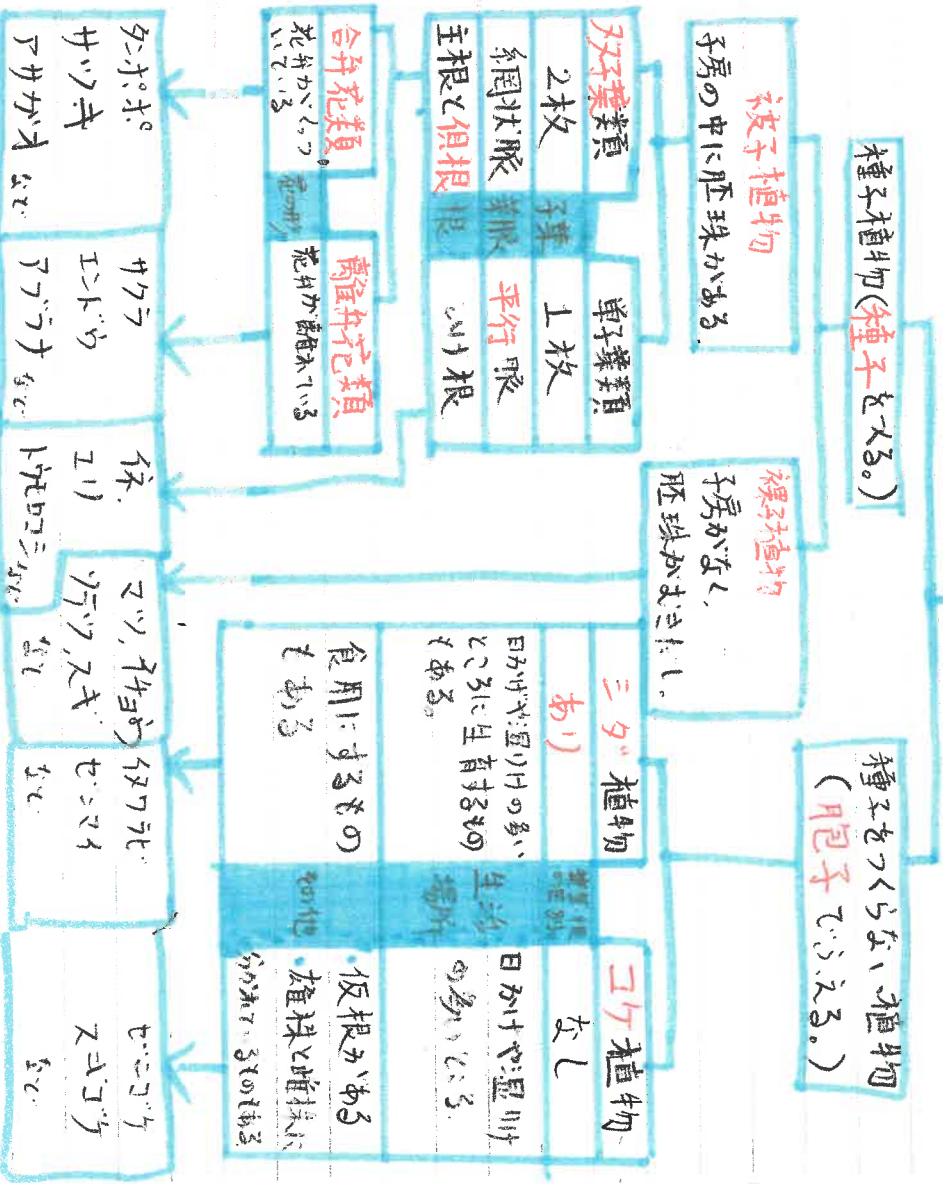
種子植物(種子でふえる。)

被子植物
子房の中に胚珠がある。

| 双子葉類 | 子葉 | 単子葉類 |
|---|---|---|
| 2枚 | | 1枚 |
| 網状脈 | 葉脈 | 平行脈 |
| 主根と側根 | 根 | ひげ根 |

| 合弁花類 | 花の形 | 離弁花類 |
|---|---|---|
| 花弁がくっついている | | 花弁が離れている |

タンポポ
サツキ
アサガオ など

サクラ
エンドウ
アブラナ など

イネ
ユリ
トウモロコシ など

裸子植物
子房がなく、胚珠がむき出し。

マツ、イチョウ
ソテツ、スギ など

種子をつくらない植物
(胞子でふえる。)

| シダ植物 | 維管束の有無 | コケ植物 |
|---|---|---|
| あり | | なし |
| 日かげや湿り気の多いところに生育するものもある。 | 生活場所 | 日かげや湿り気の多いところ。 |
| 食用にするものもある | その他 | ・仮根がある ・雄株と雌株に分かれているものもある |

イヌワラビ
ゼンマイ など

ゼニゴケ
スギゴケ
など